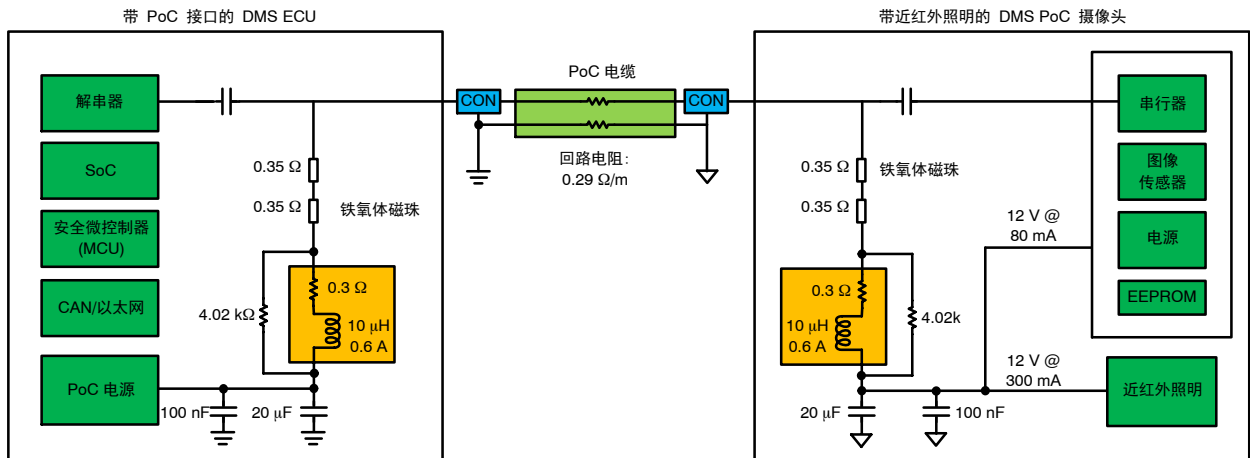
带 PoC 接口的 DMS ECU

解串器

SoC

安全微控制器 (MCU)

CAN/以太网

PoC 电源

0.35 Ω

0.35 Ω

铁氧体磁珠

4.02 kΩ

0.3 Ω

10 µH
0.6 A

100 nF

20 µF

CON

PoC 电缆

CON

回路电阻：
0.29 Ω/m

带近红外照明的 DMS PoC 摄像头

串行器

图像传感器

电源

EEPROM

0.35 Ω

0.35 Ω

铁氧体磁珠

12 V @
80 mA

0.3 Ω

10 µH
0.6 A

4.02k

12 V @
300 mA

近红外照明

20 µF

100 nF